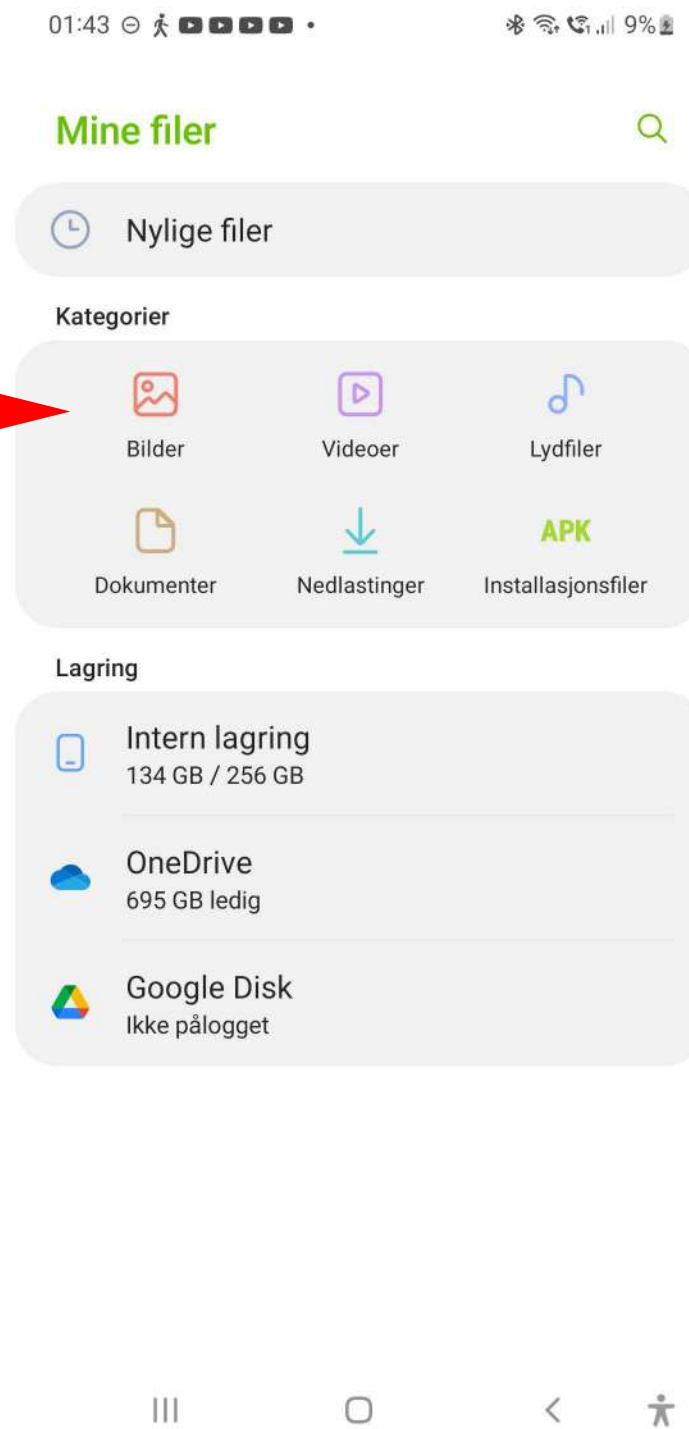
01:43 9%

Mine filer

Nylige filer

Kategorier

Bilder

Videoer

Lydfiler

Dokumenter

Nedlastinger

APK

Installasjonsfiler

Lagring

Intern lagring
134 GB / 256 GB

OneDrive
695 GB ledig

Google Disk
Ikke pålogget